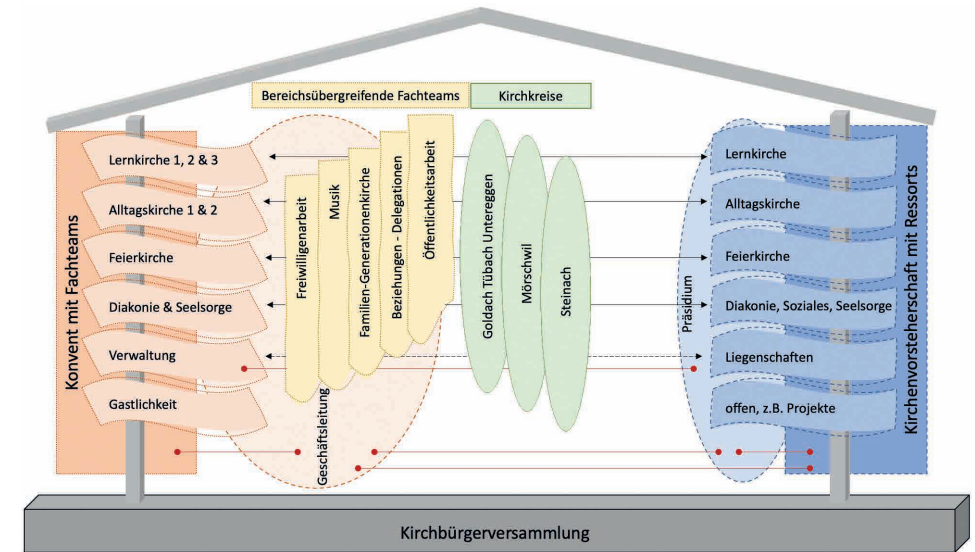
Bereichsübergreifende Fachteams

Kirchkreise

Konvent mit Fachteams

Lernkirche 1, 2 & 3

Alltagskirche 1 & 2

Feierkirche

Diakonie & Seelsorge

Verwaltung

Gastlichkeit

Freiwilligenarbeit

Musik

Familien-Generationenkirche

Beziehungen - Delegationen

Öffentlichkeitsarbeit

Geschäftsleitung

Goldach Tübach Untereggen

Mörschwil

Steinach

Präsidium

Lernkirche

Alltagskirche

Feierkirche

Diakonie, Soziales, Seelsorge

Liegenschaften

offen, z.B. Projekte

Kirchenvorsteherschaft mit Ressorts

Kirchbürgerversammlung